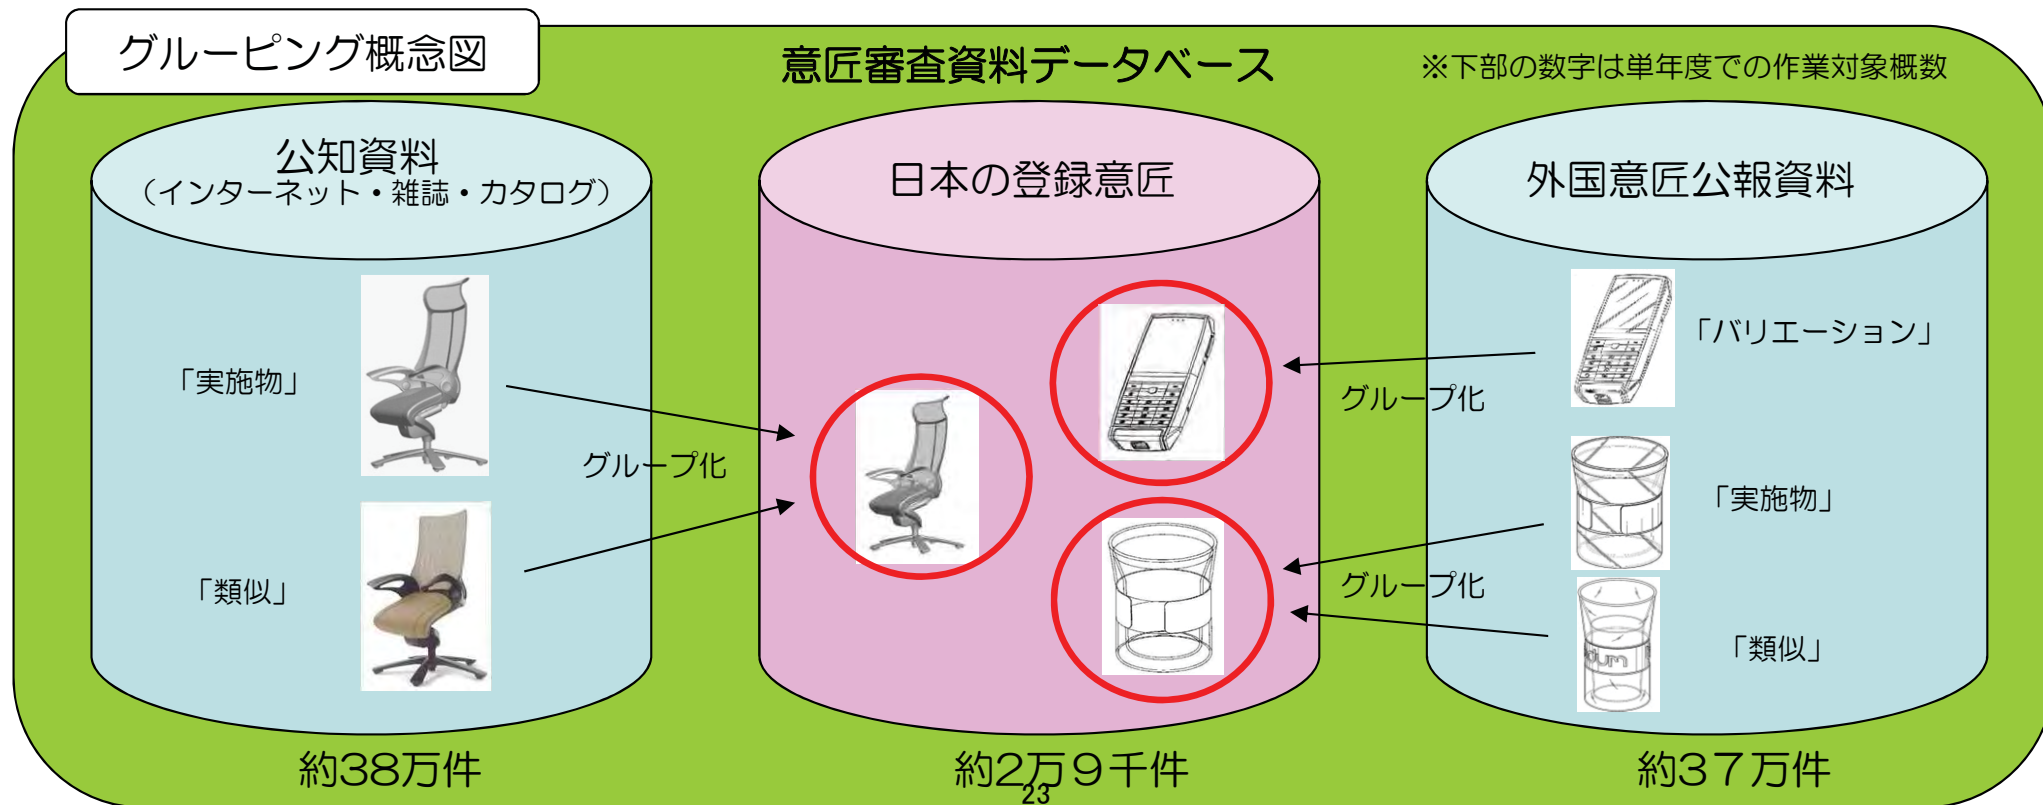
グルーピング概念図

意匠審査資料データベース

※下部の数字は単年度での作業対象概数

公知資料
（インターネット・雑誌・カタログ）

「実施物」

「類似」

グループ化

約38万件

日本の登録意匠

約2万９千件

23

外国意匠公報資料

「バリエーション」

グループ化

「実施物」

グループ化

「類似」

約37万件